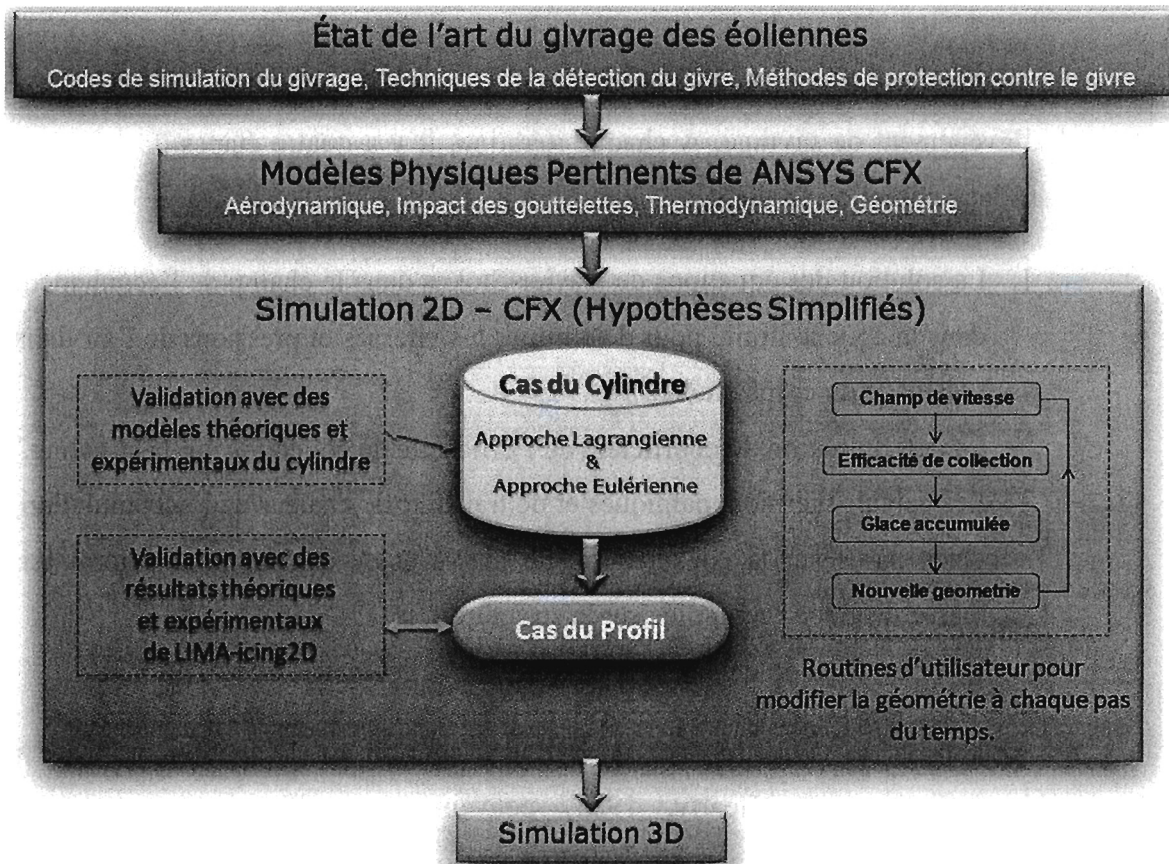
État de l'art du givrage des éoliennes

Codes de simulation du givrage, Techniques de la détection du givre, Méthodes de protection contre le givre

Modèles Physiques Pertinents de ANSYS CFX

Aérodynamique, Impact des gouttelettes, Thermodynamique, Géométrie

Simulation 2D – CFX (Hypothèses Simplifiés)

Validation avec des modèles théoriques et expérimentaux du cylindre

Cas du Cylindre

Approche Lagrangienne & Approche Eulérienne

Champ de vitesse

Efficacité de collection

Glace accumulée

Nouvelle geometrie

Validation avec des résultats théoriques et expérimentaux de LIMA-icing2D

Cas du Profil

Routines d'utilisateur pour modifier la géométrie à chaque pas du temps.

Simulation 3D